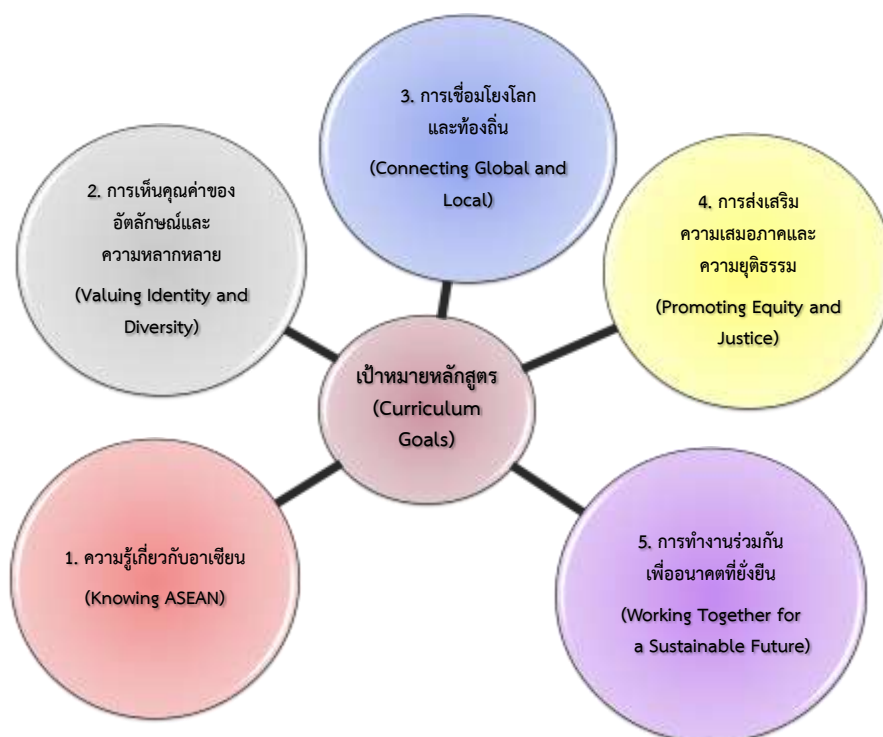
3. การเชื่อมโยงโลกและท้องถิ่น

(Connecting Global and Local)

2. การเห็นคุณค่าของอัตลักษณ์และความหลากหลาย

(Valuing Identity and Diversity)

4. การส่งเสริมความเสมอภาคและความยุติธรรม

(Promoting Equity and Justice)

เป้าหมายหลักสูตร (Curriculum Goals)

1. ความรู้เกี่ยวกับอาเซียน

(Knowing ASEAN)

5. การทำงานร่วมกันเพื่ออนาคตที่ยั่งยืน

(Working Together for a Sustainable Future)